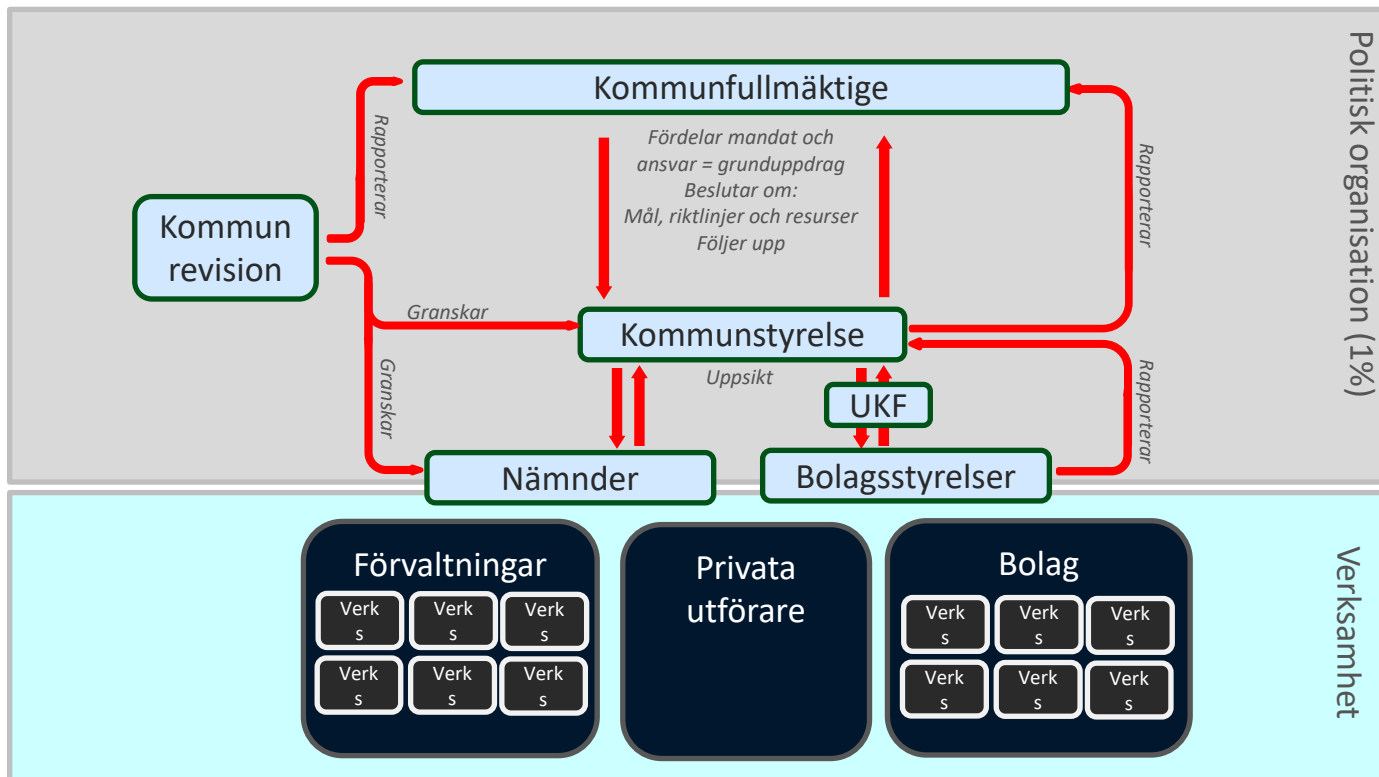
Kommunfullmäktige

Rapporterar

Fördelar mandat och ansvar = grunduppdrag
Beslutar om:
Mål, riktlinjer och resurser
Följer upp

Rapporterar

Politisk organisation (1%)

Kommun revision

Granskar

Kommunstyrelse

Granskar

Uppsikt

UKF

Rapporterar

Nämnder

Bolagsstyrelser

Förvaltningar

Verks
s

Verks
s

Verks
s

Verks
s

Verks
s

Verks
s

Privata utförare

Bolag

Verks
s

Verks
s

Verks
s

Verks
s

Verks
s

Verks
s

Verksamhet